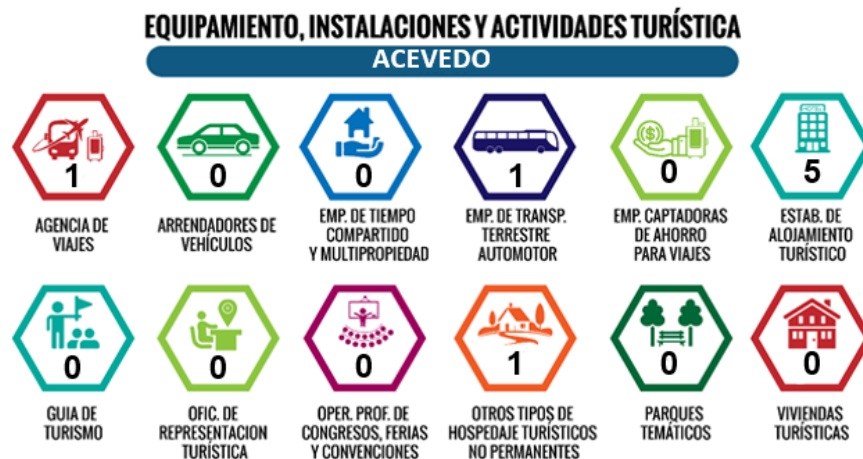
EQUIPAMIENTO, INSTALACIONES Y ACTIVIDADES TURÍSTICA

ACEVEDO

1
AGENCIA DE VIAJES

0
ARRENDADORES DE VEHÍCULOS

0
EMP. DE TIEMPO COMPARTIDO Y MULTIPROPIEDAD

1
EMP. DE TRANSP. TERRESTRE AUTOMOTOR

0
EMP. CAPTADORAS DE AHORRO PARA VIAJES

HOTEL
5
ESTAB. DE ALOJAMIENTO TURÍSTICO

0
GUIA DE TURISMO

0
OFIC. DE REPRESENTACION TURÍSTICA

0
OPER. PROF. DE CONGRESOS, FERIAS Y CONVENCIONES

1
OTROS TIPOS DE HOSPEDAJE TURÍSTICOS NO PERMANENTES

0
PARQUES TEMÁTICOS

0
VIVIENDAS TURÍSTICAS